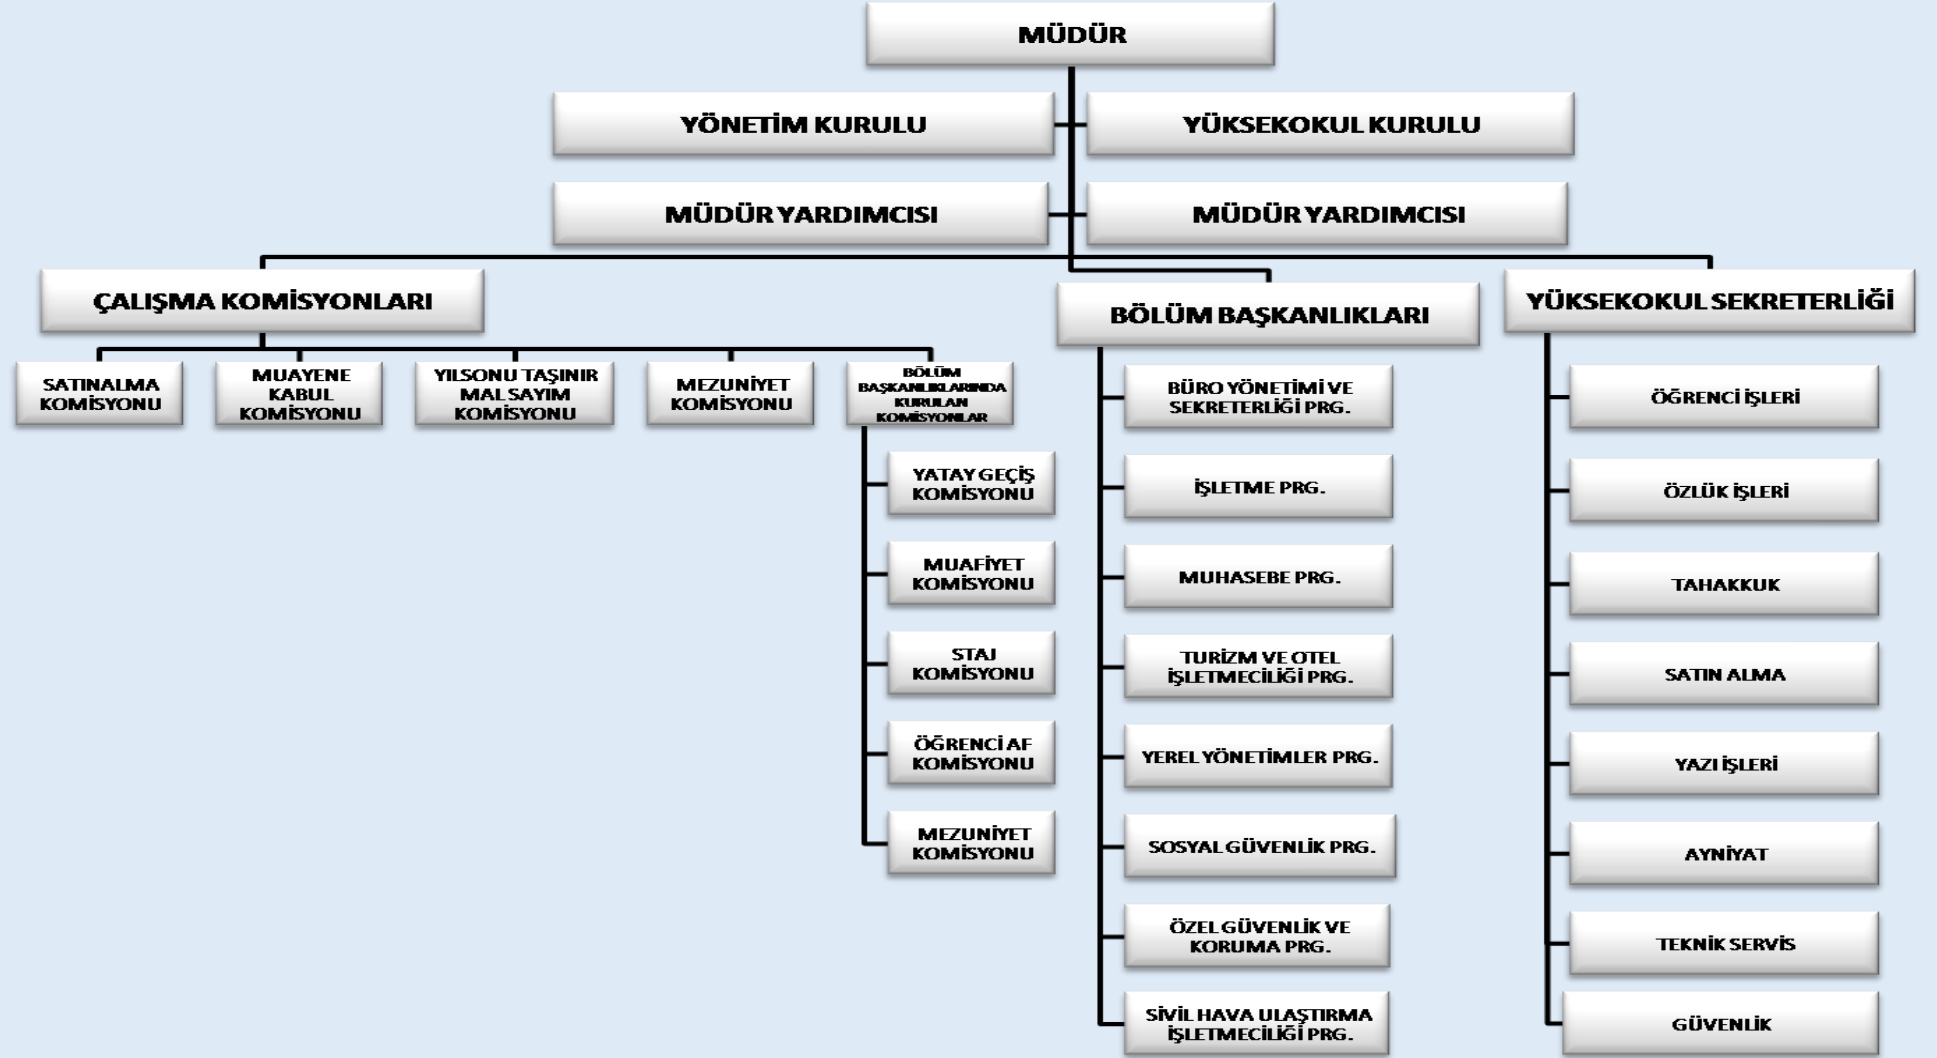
MÜDÜR

YÖNETİM KURULU

YÜKSEKOKUL KURULU

MÜDÜR YARDIMCISI

MÜDÜR YARDIMCISI

ÇALIŞMA KOMİSYONLARI

SATINALMA KOMİSYONU

MUAYENE KABUL KOMİSYONU

YILSONU TAŞINIR MAL SAYIM KOMİSYONU

MEZUNİYET KOMİSYONU

BÖLÜM BAŞKANLIKLARINDA KURULAN KOMİSYONLAR

YATAY GEÇİŞ KOMİSYONU

MUAFİYET KOMİSYONU

STAJ KOMİSYONU

ÖĞRENCİ AF KOMİSYONU

MEZUNİYET KOMİSYONU

BÖLÜM BAŞKANLIKLARI

BÜRO YÖNETİMİ VE SEKRETERLİĞİ PRG.

İŞLETME PRG.

MUHASEBE PRG.

TURİZM VE OTEL İŞLETMECİLİĞİ PRG.

YEREL YÖNETİMLER PRG.

SOSYAL GÜVENLİK PRG.

ÖZEL GÜVENLİK VE KORUMA PRG.

SİVİL HAVA ULAŞTIRMA İŞLETMECİLİĞİ PRG.

YÜKSEKOKUL SEKRETERLİĞİ

ÖĞRENCİ İŞLERİ

ÖZLÜK İŞLERİ

TAHAKKUK

SATIN ALMA

YAZI İŞLERİ

AYNİYAT

TEKNİK SERVİS

GÜVENLİK